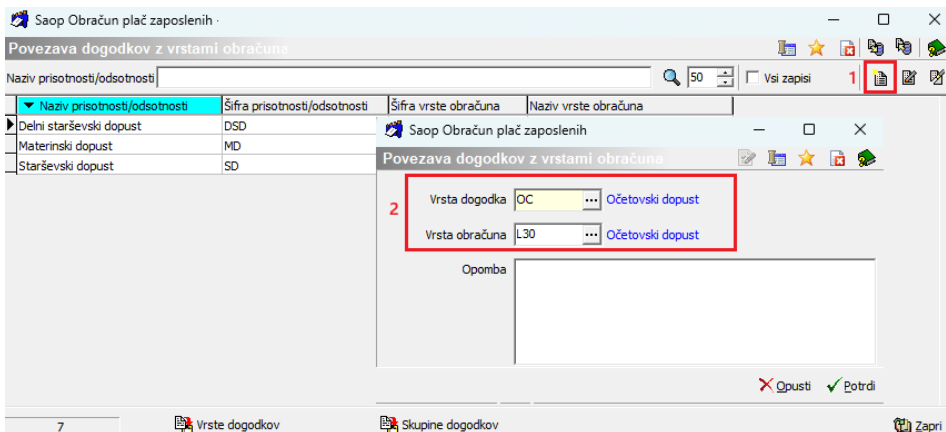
Saop Obračun plač zaposlenih ·

Povezava dogodkov z vrstami obračuna

Naziv prisotnosti/odsotnosti

50

Vsi zapisi

1

| Naziv prisotnosti/odsotnosti | Šifra prisotnosti/odsotnosti | Šifra vrste obračuna | Naziv vrste obračuna |
|---|---|---|---|
| Delni starševski dopust | DSD | | |
| Materinski dopust | MD | | |
| Starševski dopust | SD | | |

Saop Obračun plač zaposlenih

Povezava dogodkov z vrstami obračuna

2

Vrsta dogodka OC ... Očetovski dopust

Vrsta obračuna L30 ... Očetovski dopust

Opomba

Opusti Potrdi

7

Vrste dogodkov

Skupine dogodkov

Zapri